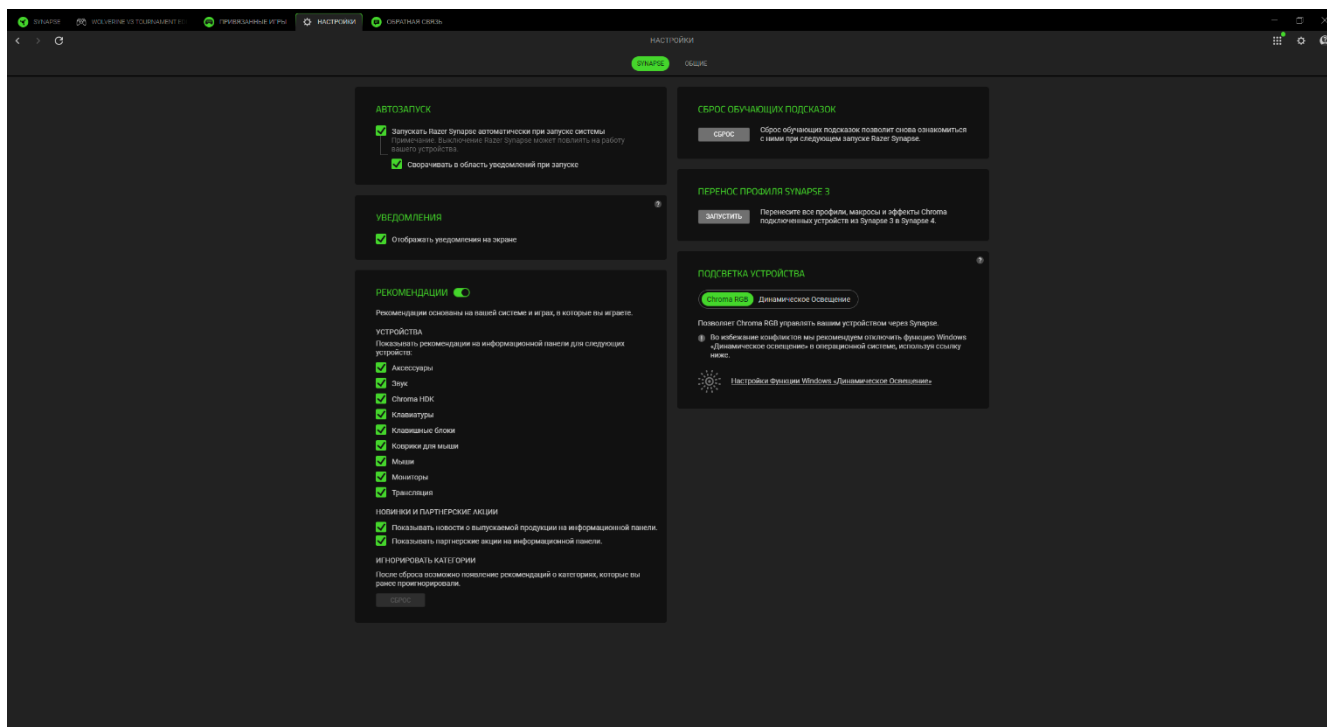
SYNAPSE WOLVERINE V3 TOURNAMENT ED ПРИВЯЗАННЫЕ ИГРЫ НАСТРОЙКИ ОБРАТНАЯ СВЯЗЬ

НАСТРОЙКИ

SYNAPSE ОБЩИЕ

АВТОЗАПУСК

Запускать Razer Synapse автоматически при запуске системы
Примечание. Выключение Razer Synapse может повлиять на работу вашего устройства.

Сворачивать в область уведомлений при запуске

УВЕДОМЛЕНИЯ

Отображать уведомления на экране

РЕКОМЕНДАЦИИ

Рекомендации основаны на вашей системе и играх, в которые вы играете.

УСТРОЙСТВА
Показывать рекомендации на информационной панели для следующих устройств:

Аксессуары
Звук
Chroma HDK
Клавиатуры
Клавишные блоки
Коврики для мыши
Мыши
Мониторы
Трансляция

НОВИНКИ И ПАРТНЕРСКИЕ АКЦИИ
Показывать новости о выпускаемой продукции на информационной панели.
Показывать партнерские акции на информационной панели.

ИГНОРИРОВАТЬ КАТЕГОРИИ
После сброса возможно появление рекомендаций о категориях, которые вы ранее проигнорировали.

СБРОС

СБРОС ОБУЧАЮЩИХ ПОДСКАЗОК

СБРОС Сброс обучающих подсказок позволит снова ознакомиться с ними при следующем запуске Razer Synapse.

ПЕРЕНОС ПРОФИЛЯ SYNAPSE 3

ЗАПУСТИТЬ Перенесите все профили, макросы и эффекты Chroma подключенных устройств из Synapse 3 в Synapse 4.

ПОДСВЕТКА УСТРОЙСТВА

Chroma RGB Динамическое Освещение

Позволяет Chroma RGB управлять вашим устройством через Synapse.

Во избежание конфликтов мы рекомендуем отключить функцию Windows «Динамическое освещение» в операционной системе, используя ссылку ниже.

Настройки Функции Windows «Динамическое Освещение»